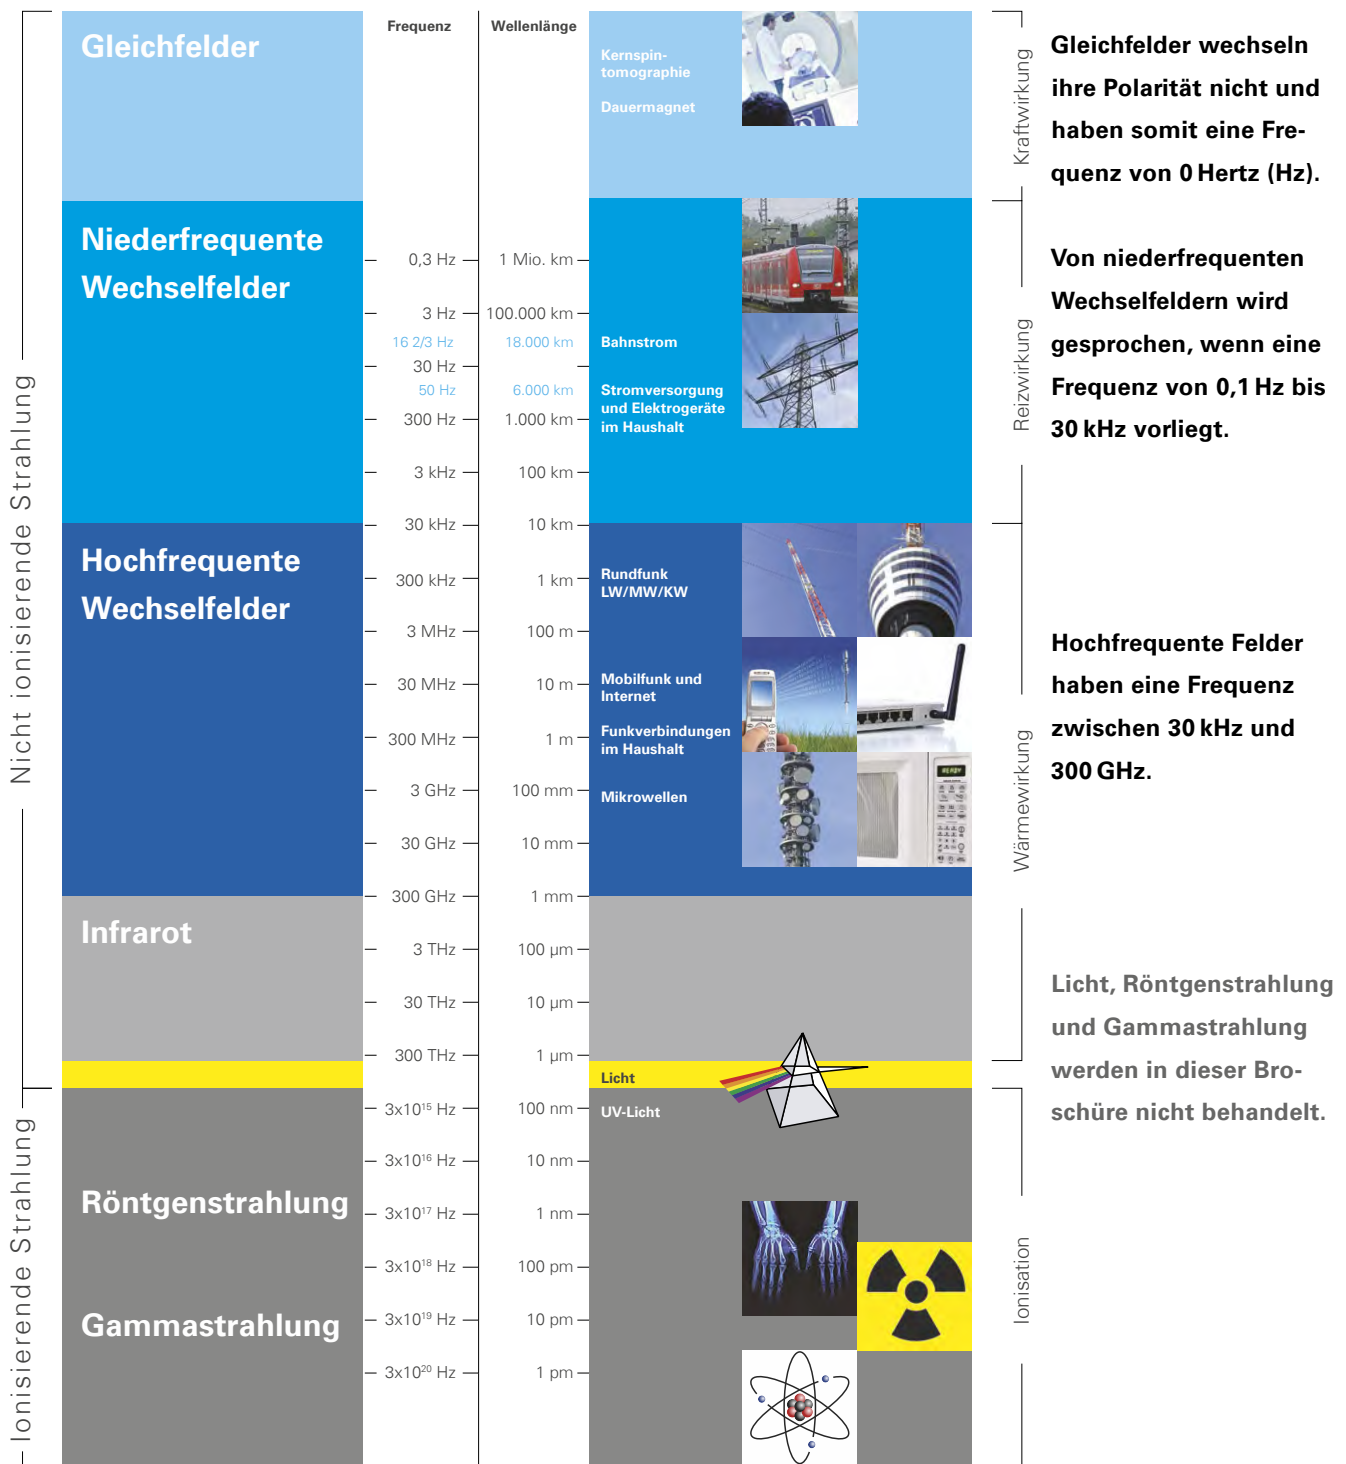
Nicht ionisierende Strahlung

Ionisierende Strahlung

Gleichfelder

Niederfrequente Wechselfelder

Hochfrequente Wechselfelder

Infrarot

Röntgenstrahlung

Gammastrahlung

| Frequenz | Wellenlänge |
|---|---|
| 0,3 Hz | 1 Mio. km |
| 3 Hz | 100.000 km |
| 16 2/3 Hz | 18.000 km |
| 30 Hz | |
| 50 Hz | 6.000 km |
| 300 Hz | 1.000 km |
| 3 kHz | 100 km |
| 30 kHz | 10 km |
| 300 kHz | 1 km |
| 3 MHz | 100 m |
| 30 MHz | 10 m |
| 300 MHz | 1 m |
| 3 GHz | 100 mm |
| 30 GHz | 10 mm |
| 300 GHz | 1 mm |
| 3 THz | 100 µm |
| 30 THz | 10 µm |
| 300 THz | 1 µm |
| $3x10^{15}$ Hz | 100 nm |
| $3x10^{16}$ Hz | 10 nm |
| $3x10^{17}$ Hz | 1 nm |
| $3x10^{18}$ Hz | 100 pm |
| $3x10^{19}$ Hz | 10 pm |
| $3x10^{20}$ Hz | 1 pm |

Kernspintomographie

Dauermagnet

Bahnstrom

Stromversorgung und Elektrogeräte im Haushalt

Rundfunk LW/MW/KW

Mobilfunk und Internet

Funkverbindungen im Haushalt

Mikrowellen

Licht

UV-Licht

Kraftwirkung

Reizwirkung

Wärmewirkung

Ionisation

Gleichfelder wechseln ihre Polarität nicht und haben somit eine Frequenz von 0 Hertz (Hz).

Von niederfrequenten Wechselfeldern wird gesprochen, wenn eine Frequenz von 0,1 Hz bis 30 kHz vorliegt.

Hochfrequente Felder haben eine Frequenz zwischen 30 kHz und 300 GHz.

Licht, Röntgenstrahlung und Gammastrahlung werden in dieser Broschüre nicht behandelt.